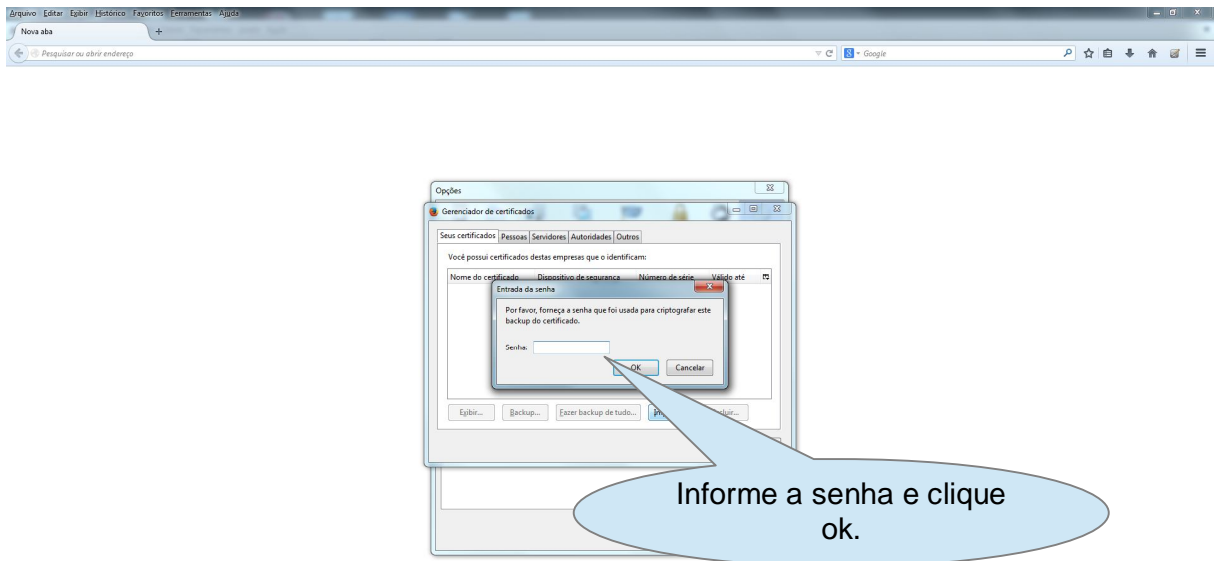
Arquivo Editar Exibir Histórico Favoritos Ferramentas Ajuda

Nova aba +

Pesquisar ou abrir endereço

Google

Opções

Gerenciador de certificados

Seus certificados | Pessoas | Servidores | Autoridades | Outros

Você possui certificados destas empresas que o identificam:

Nome do certificado | Dispositivo de segurança | Número de série | Válido até

Entrada da senha

Por favor, forneça a senha que foi usada para criptografar este backup do certificado.

Senha:

OK | Cancelar

Exibir... | Backup... | Fazer backup de tudo... | Im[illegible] | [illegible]cluir...

Informe a senha e clique ok.